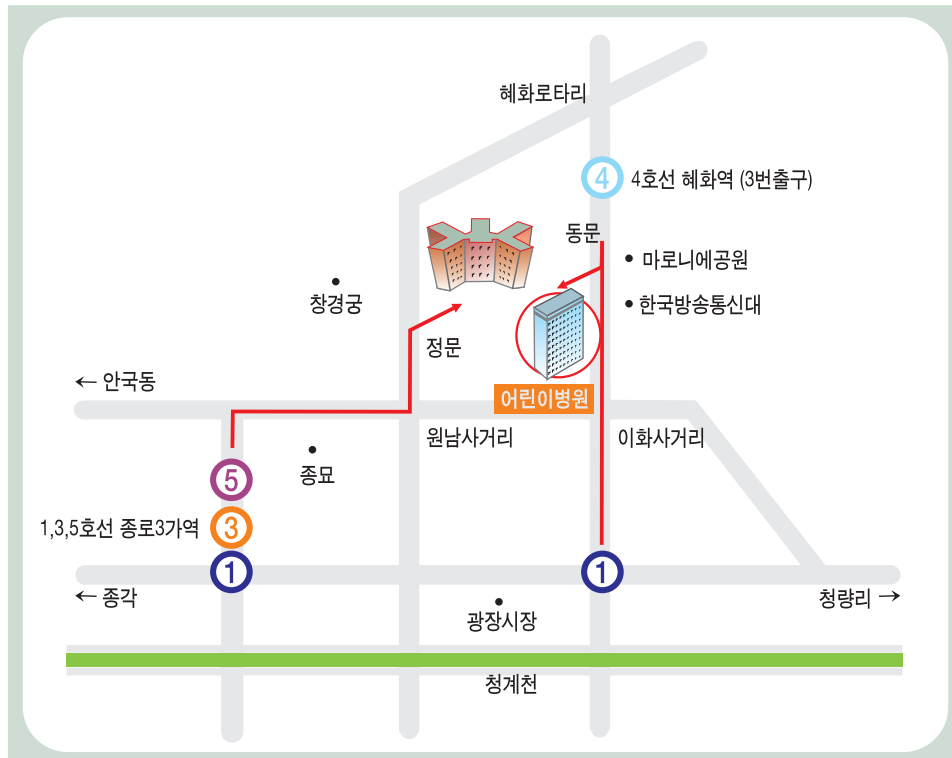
혜화로타리

4 4호선 혜화역 (3번출구)

동문

• 마로니에공원

• 한국방송통신대

창경궁

정문

← 안국동

어린이병원

원남사거리

이화사거리

5

종묘

1,3,5호선 종로3가역 3

1

1

← 종각

청량리 →

광장시장

청계천